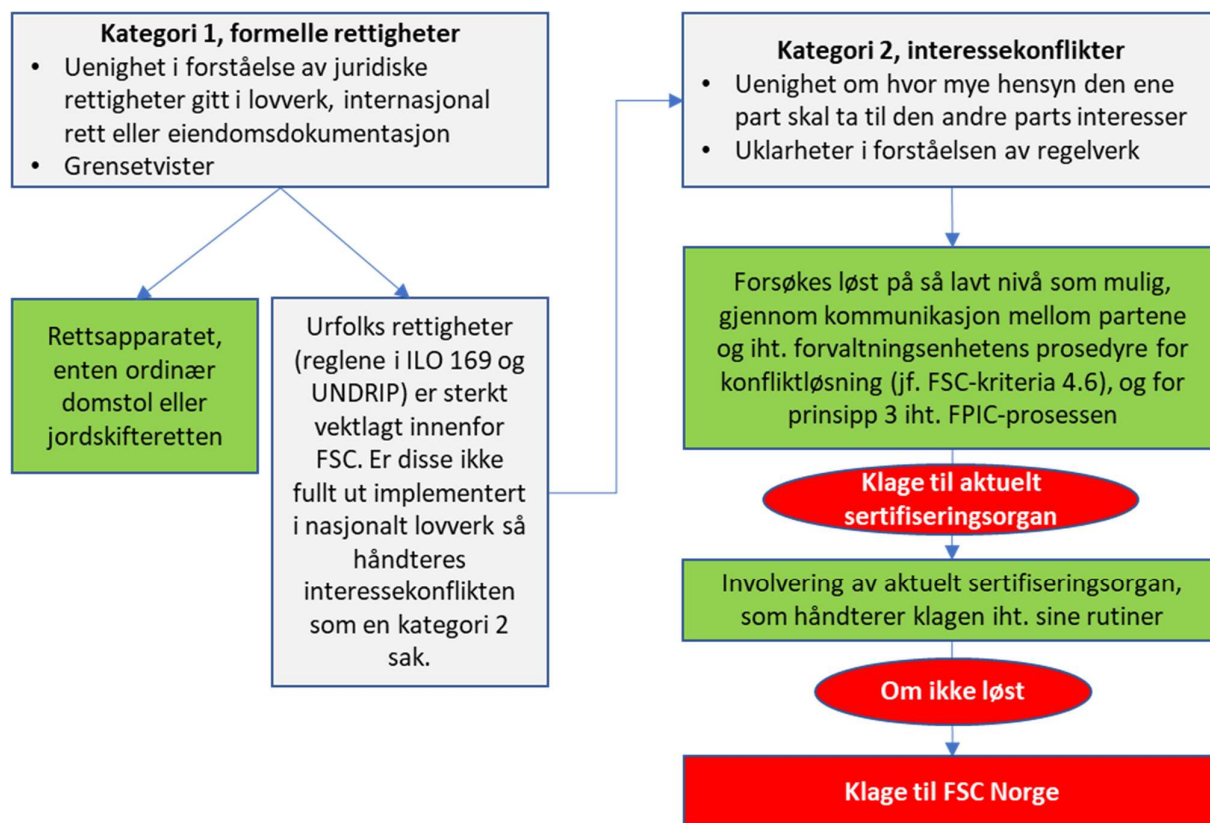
**Kategori 1, formelle rettigheter**
- Uenighet i forståelse av juridiske rettigheter gitt i lovverk, internasjonal rett eller eiendomsdokumentasjon
- Grensetvister

Rettsapparatet, enten ordinær domstol eller jordskifteretten

Urfolks rettigheter (reglene i ILO 169 og UNDRIP) er sterkt vektlagt innenfor FSC. Er disse ikke fullt ut implementert i nasjonalt lovverk så håndteres interessekonflikten som en kategori 2 sak.

**Kategori 2, interessekonflikter**
- Uenighet om hvor mye hensyn den ene part skal ta til den andre parts interesser
- Uklarheter i forståelsen av regelverk

Forsøkes løst på så lavt nivå som mulig, gjennom kommunikasjon mellom partene og iht. forvaltningsenhetens prosedyre for konfliktløsning (jf. FSC-kriteria 4.6), og for prinsipp 3 iht. FPIC-prosessen

Klage til aktuelt sertifiseringsorgan

Involvering av aktuelt sertifiseringsorgan, som håndterer klagen iht. sine rutiner

Om ikke løst

Klage til FSC Norge